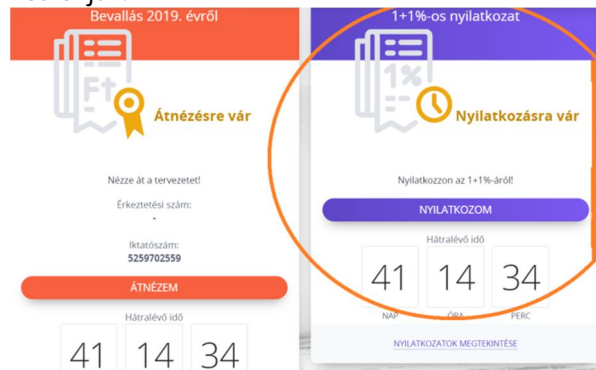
Bevallás 2019. évről

Átnézésre vár

Nézze át a tervezetet!

Érkeztetési szám:
-

Iktatószám:
5259702559

ÁTNÉZEM

Hátralévő idő

41 14 34

1+1%-os nyilatkozat

1%

Nyilatkozásra vár

Nyilatkozzon az 1+1%-áról!

NYILATKOZOM

Hátralévő idő

41 NAP
14 ÓRA
34 PERC

NYILATKOZATOK MEGTEKINTÉSE